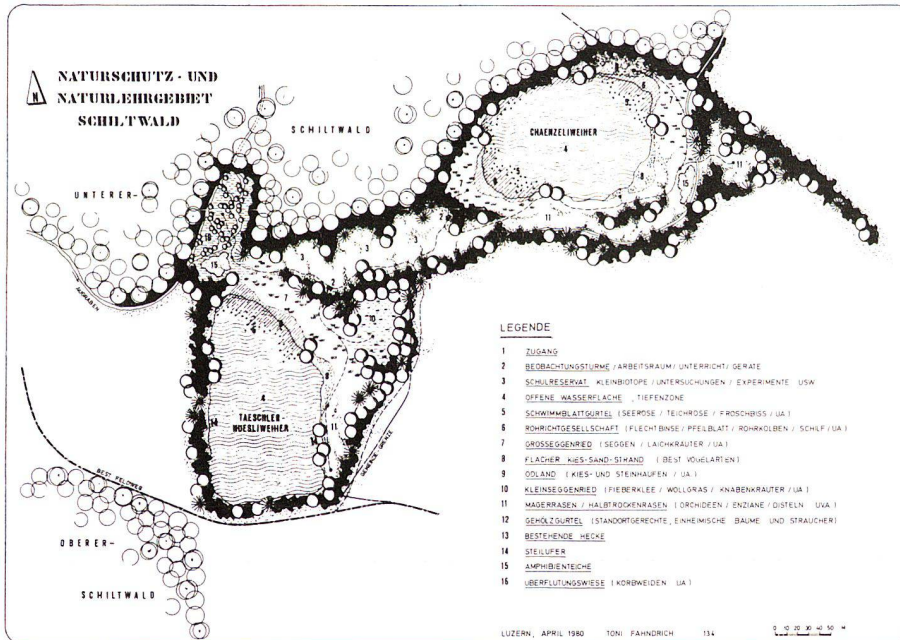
N NATURSCHUTZ - UND NATURLEHRGEBIET SCHILTWALD

SCHILTWALD

UNTERER-

CHAENZELIWEIHER

TAESCHLER-MOESLIWEIHER

BEST. FELDWEG

OBERER-

SCHILTWALD

LEGENDE

| | |
|---|---|
| 1 | ZUGANG |
| 2 | BEOBACHTUNGSTURME / ARBEITSRAUM / UNTERRICHT / GERATE |
| 3 | SCHULRESERVAT KLEINBIOTOPE / UNTERSUCHUNGEN / EXPERIMENTE USW |
| 4 | OFFENE WASSERFLACHE , TIEFENZONE |
| 5 | SCHWIMMBLATTGURTEL (SEEROSE / TEICHROSE / FROSCHBISS / UA ) |
| 6 | ROHRICHTGESELLSCHAFT (FLECHTBINSE / PFEILBLATT / ROHRKOLBEN / SCHILF / UA ) |
| 7 | GROSSEGGENRIED (SEGGEN / LAICHKRAUTER / UA ) |
| 8 | FLACHER KIES-SAND-STRAND (BEST VOGELARTEN) |
| 9 | ODLAND (KIES- UND STEINHAUFEN / UA ) |
| 10 | KLEINSEGGENRIED (FIEBERKLEE / WOLLGRAS / KNABENKRAUTER / UA ) |
| 11 | MAGERRASEN / HALBTROCKENRASEN (ORCHIDEEN / ENZIANE / DISTELN UVA ) |
| 12 | GEHÖLZGURTEL (STANDORTGERECHTE, EINHEIMISCHE BAUME UND STRAUCHER) |
| 13 | BESTEHENDE HECKE |
| 14 | STEILUFER |
| 15 | AMPHIBIENTEICHE |
| 16 | UBERFLUTUNGSWIESE (KORBWEIDEN UA) |

LUZERN, APRIL 1980 TONI FAHNDRICH 134

0 10 20 30 40 50 M